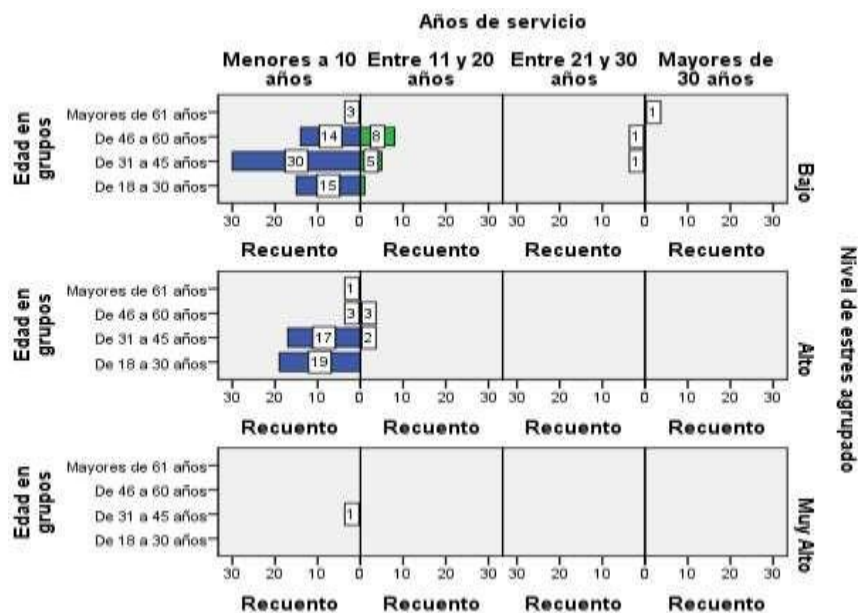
Años de servicio

Menores a 10 años | Entre 11 y 20 años | Entre 21 y 30 años | Mayores de 30 años

Edad en grupos

Mayores de 61 años
De 46 a 60 años
De 31 a 45 años
De 18 a 30 años

3
14 8
30 5
15
1
1
1

30 20 10 0 10 20 30 30 20 10 0 10 20 30

Recuento Recuento Recuento Recuento

Bajo

Edad en grupos

Mayores de 61 años
De 46 a 60 años
De 31 a 45 años
De 18 a 30 años

1
3 3
17 2
19

30 20 10 0 10 20 30 30 20 10 0 10 20 30

Recuento Recuento Recuento Recuento

Alto

Edad en grupos

Mayores de 61 años
De 46 a 60 años
De 31 a 45 años
De 18 a 30 años

1

30 20 10 0 10 20 30 30 20 10 0 10 20 30

Recuento Recuento Recuento Recuento

Muy Alto

Nivel de estres agrupado